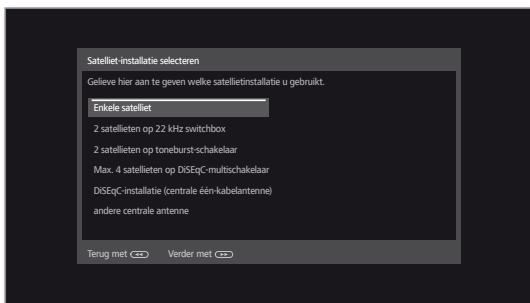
Satelliet-installatie selecteren

Gelieve hier aan te geven welke satellietinstallatie u gebruikt.

Enkele satelliet

2 satellieten op 22 kHz switchbox

2 satellieten op toneburst-schakelaar

Max. 4 satellieten op DiSEqC-multischakelaar

DiSEqC-installatie (centrale één-kabelantenne)

andere centrale antenne

Terug met

Verder met